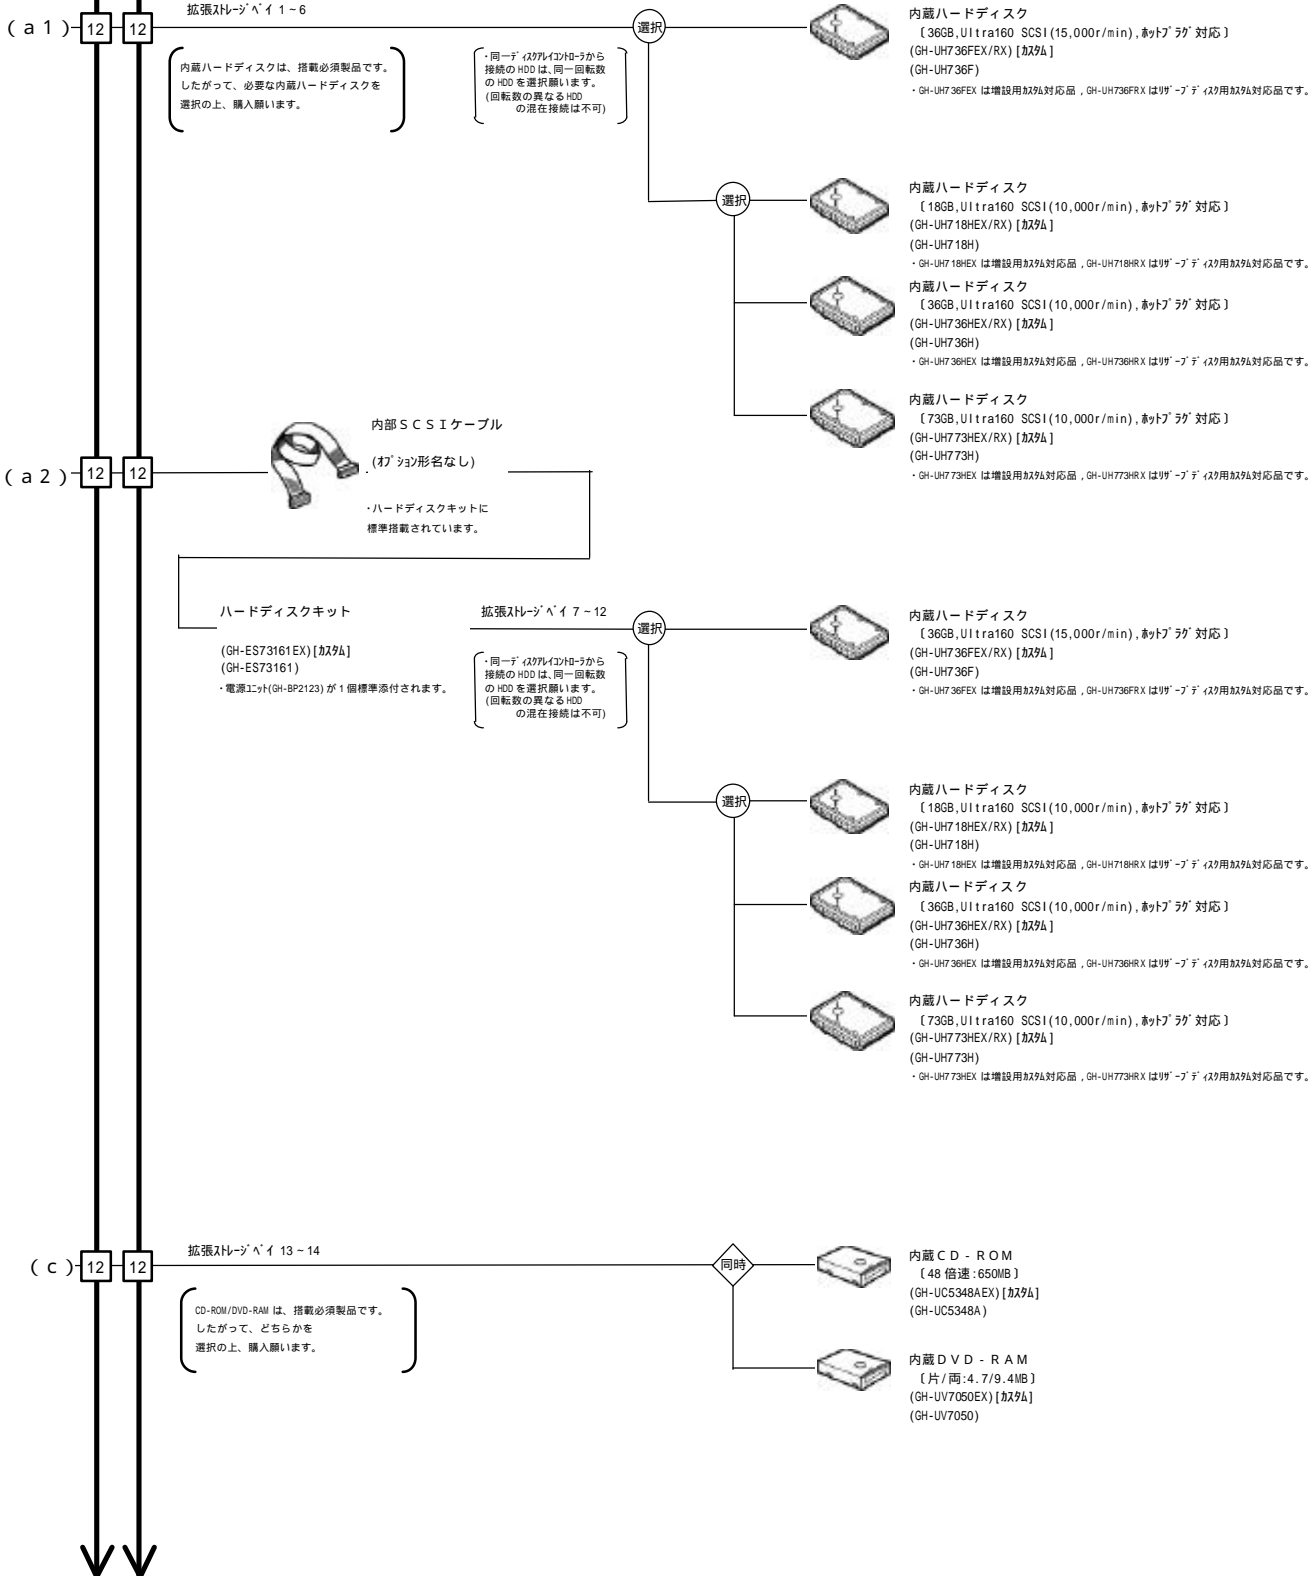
(a1) 12 12 拡張ｽﾄﾚｰｼﾞﾍﾞｲ 1 ~ 6

内蔵ハードディスクは、搭載必須製品です。したがって、必要な内蔵ハードディスクを選択の上、購入願います。

・同一ﾃﾞｨｽｸｱﾚｲｺﾝﾄﾛｰﾗから接続の HDD は、同一回転数の HDD を選択願います。(回転数の異なる HDD の混在接続は不可)

選択

内蔵ハードディスク
〔36GB,Ultra160 SCSI(15,000r/min),ﾎｯﾄﾌﾟﾗｸﾞ対応〕
(GH-UH736FEX/RX)[ｶｽﾀﾑ]
(GH-UH736F)
・GH-UH736FEX は増設用ｶｽﾀﾑ対応品 ,GH-UH736FRX はﾘｻﾞｰﾌﾞﾃﾞｨｽｸ用ｶｽﾀﾑ対応品です。

選択

内蔵ハードディスク
〔18GB,Ultra160 SCSI(10,000r/min),ﾎｯﾄﾌﾟﾗｸﾞ対応〕
(GH-UH718HEX/RX)[ｶｽﾀﾑ]
(GH-UH718H)
・GH-UH718HEX は増設用ｶｽﾀﾑ対応品 ,GH-UH718HRX はﾘｻﾞｰﾌﾞﾃﾞｨｽｸ用ｶｽﾀﾑ対応品です。

内蔵ハードディスク
〔36GB,Ultra160 SCSI(10,000r/min),ﾎｯﾄﾌﾟﾗｸﾞ対応〕
(GH-UH736HEX/RX)[ｶｽﾀﾑ]
(GH-UH736H)
・GH-UH736HEX は増設用ｶｽﾀﾑ対応品 ,GH-UH736HRX はﾘｻﾞｰﾌﾞﾃﾞｨｽｸ用ｶｽﾀﾑ対応品です。

内蔵ハードディスク
〔73GB,Ultra160 SCSI(10,000r/min),ﾎｯﾄﾌﾟﾗｸﾞ対応〕
(GH-UH773HEX/RX)[ｶｽﾀﾑ]
(GH-UH773H)
・GH-UH773HEX は増設用ｶｽﾀﾑ対応品 ,GH-UH773HRX はﾘｻﾞｰﾌﾞﾃﾞｨｽｸ用ｶｽﾀﾑ対応品です。

(a2) 12 12

内部ＳＣＳＩケーブル
(ｵﾌﾟｼｮﾝ形名なし)
・ハードディスクキットに標準搭載されています。

ハードディスクキット
(GH-ES73161EX)[ｶｽﾀﾑ]
(GH-ES73161)
・電源ﾕﾆｯﾄ(GH-BP2123) が 1 個標準添付されます。

拡張ｽﾄﾚｰｼﾞﾍﾞｲ 7 ~ 12

・同一ﾃﾞｨｽｸｱﾚｲｺﾝﾄﾛｰﾗから接続の HDD は、同一回転数の HDD を選択願います。(回転数の異なる HDD の混在接続は不可)

選択

内蔵ハードディスク
〔36GB,Ultra160 SCSI(15,000r/min),ﾎｯﾄﾌﾟﾗｸﾞ対応〕
(GH-UH736FEX/RX)[ｶｽﾀﾑ]
(GH-UH736F)
・GH-UH736FEX は増設用ｶｽﾀﾑ対応品 ,GH-UH736FRX はﾘｻﾞｰﾌﾞﾃﾞｨｽｸ用ｶｽﾀﾑ対応品です。

選択

内蔵ハードディスク
〔18GB,Ultra160 SCSI(10,000r/min),ﾎｯﾄﾌﾟﾗｸﾞ対応〕
(GH-UH718HEX/RX)[ｶｽﾀﾑ]
(GH-UH718H)
・GH-UH718HEX は増設用ｶｽﾀﾑ対応品 ,GH-UH718HRX はﾘｻﾞｰﾌﾞﾃﾞｨｽｸ用ｶｽﾀﾑ対応品です。

内蔵ハードディスク
〔36GB,Ultra160 SCSI(10,000r/min),ﾎｯﾄﾌﾟﾗｸﾞ対応〕
(GH-UH736HEX/RX)[ｶｽﾀﾑ]
(GH-UH736H)
・GH-UH736HEX は増設用ｶｽﾀﾑ対応品 ,GH-UH736HRX はﾘｻﾞｰﾌﾞﾃﾞｨｽｸ用ｶｽﾀﾑ対応品です。

内蔵ハードディスク
〔73GB,Ultra160 SCSI(10,000r/min),ﾎｯﾄﾌﾟﾗｸﾞ対応〕
(GH-UH773HEX/RX)[ｶｽﾀﾑ]
(GH-UH773H)
・GH-UH773HEX は増設用ｶｽﾀﾑ対応品 ,GH-UH773HRX はﾘｻﾞｰﾌﾞﾃﾞｨｽｸ用ｶｽﾀﾑ対応品です。

(c) 12 12 拡張ｽﾄﾚｰｼﾞﾍﾞｲ 13 ~ 14

CD-ROM/DVD-RAM は、搭載必須製品です。したがって、どちらかを選択の上、購入願います。

同時

内蔵ＣＤ－ＲＯＭ
〔48 倍速:650MB〕
(GH-UC5348AEX)[ｶｽﾀﾑ]
(GH-UC5348A)

内蔵ＤＶＤ－ＲＡＭ
〔片/両:4.7/9.4MB〕
(GH-UV7050EX)[ｶｽﾀﾑ]
(GH-UV7050)